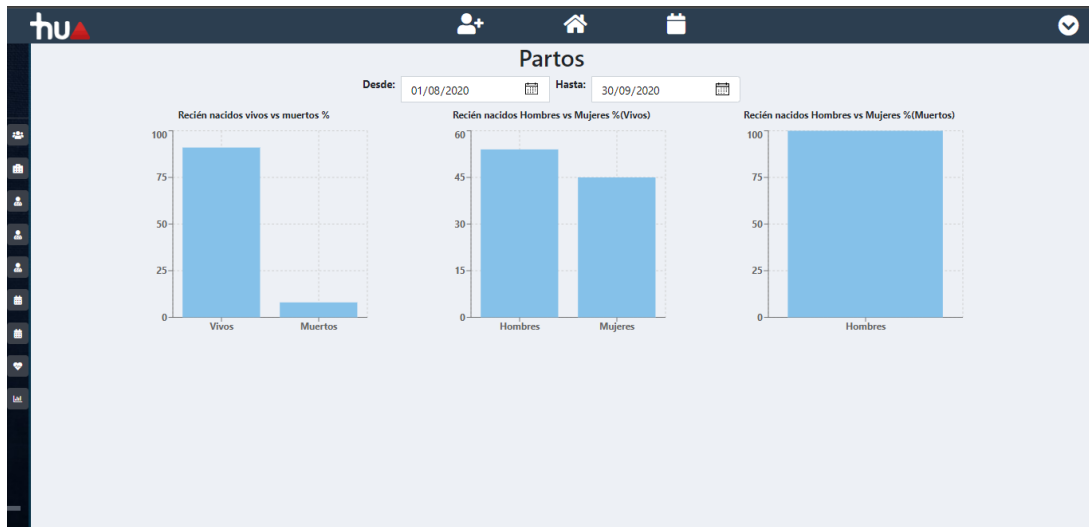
hu

Partos

Desde: 01/08/2020 Hasta: 30/09/2020

Recién nacidos vivos vs muertos %

100
75
50
25
0
Vivos Muertos

Recién nacidos Hombres vs Mujeres %(Vivos)

60
45
30
15
0
Hombres Mujeres

Recién nacidos Hombres vs Mujeres %(Muertos)

100
75
50
25
0
Hombres